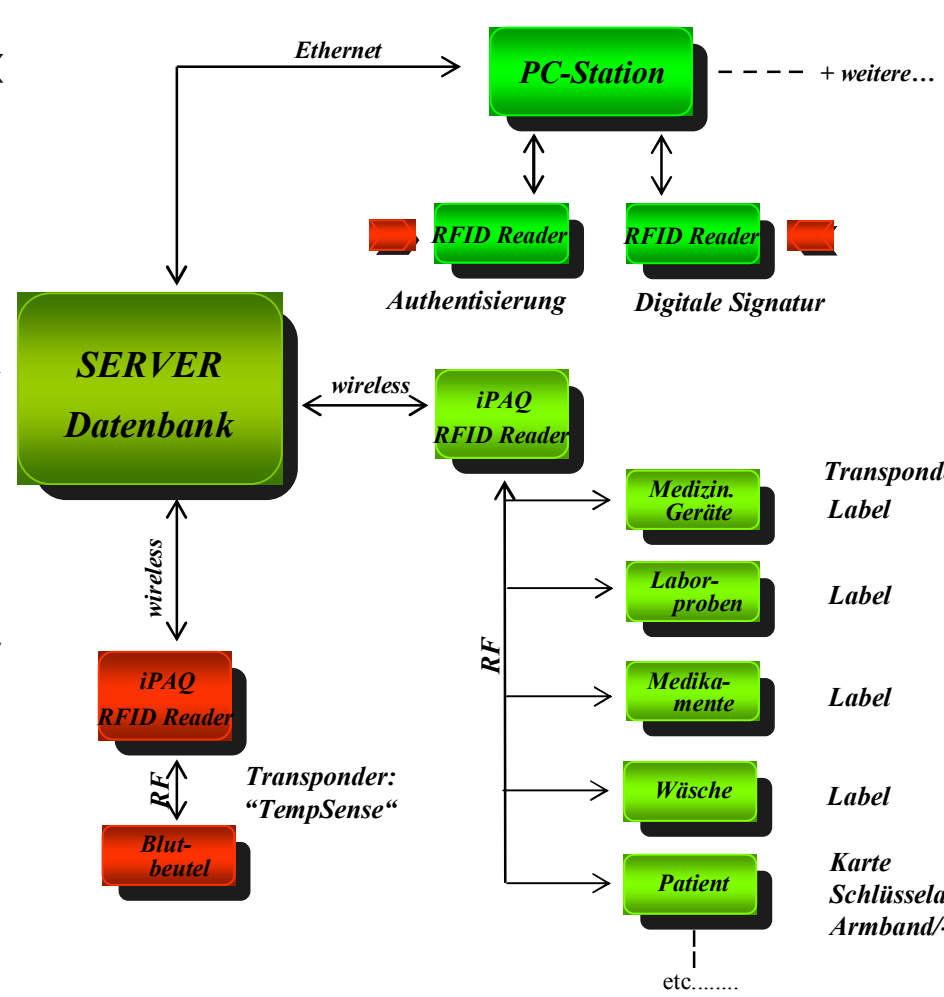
Ethernet

PC-Station

+ weitere…

RFID Reader

RFID Reader

Authentisierung

Digitale Signatur

SERVER Datenbank

wireless

iPAQ RFID Reader

Transponde

Medizin. Geräte

Label

Laborproben

Label

RF

Medikamente

Label

Wäsche

Label

Patient

Karte Schlüssela Armband/

etc........

wireless

iPAQ RFID Reader

RF

Transponder: "TempSense"

Blutbeutel